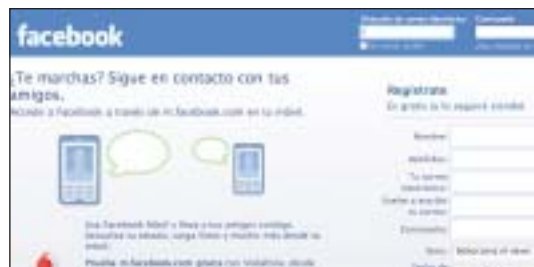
facebook

Dirección de correo electrónico Contraseña

No cerrar sesión ¿Has olvidado tu contraseña?

¡Te marchas? Sigue en contacto con tus amigos.

Accede a Facebook a través de m.facebook.com en tu móvil.

Registrate

Es gratis y lo seguirá siendo

Nombre:

Apellidos:

Tu correo electrónico:

Vuelve a escribir tu correo:

Contraseña:

Sexo: Selecciona el sexo

Usa Facebook Móvil y lleva a tus amigos contigo. Actualiza tu estado, carga fotos y mucho más desde tu móvil.

Prueba m.facebook.com gratis con Vodafone, desde

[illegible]